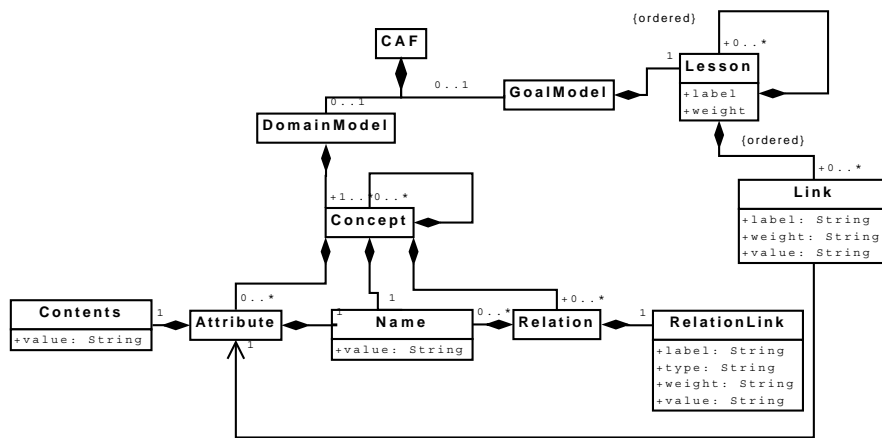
{ordered}

CAF

+0..*

1

Lesson

0..1

GoalModel

+label
+weight

0..1

DomainModel

{ordered}

+0..*

Link

+label: String
+weight: String
+value: String

+1..*

+0..*

Concept

0..*

1

+0..*

Contents

1

Attribute

1

Name

0..*

Relation

1

RelationLink

+value: String

1

+value: String

+label: String
+type: String
+weight: String
+value: String